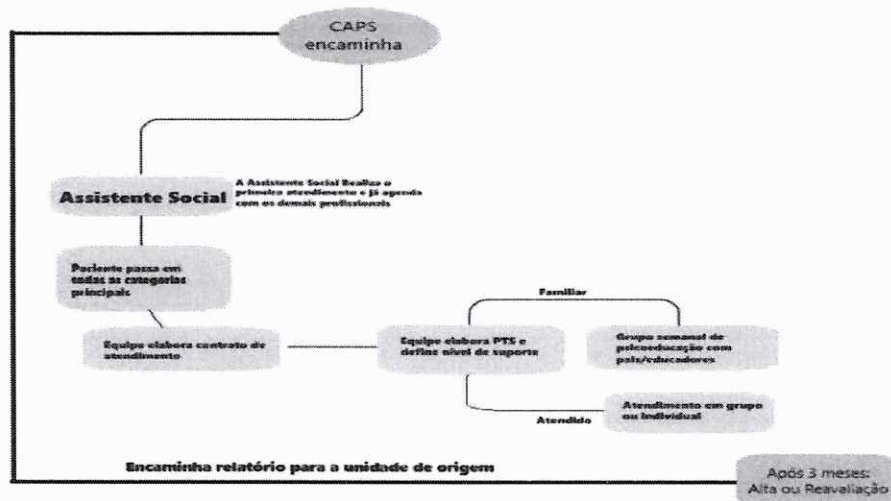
CAPS encaminha

Assistente Social

A Assistente Social Realiza o primeiro atendimento e já agenda com os demais profissionais

Paciente passa em todas as categorias principais

Equipe elabora contrato de atendimento

Equipe elabora PTS e define nível de suporte

Familiar

Grupo semanal de psicoeducação com pais/educadores

Atendido

Atendimento em grupo ou individual

Encaminha relatório para a unidade de origem

Após 3 meses: Alta ou Reavaliação